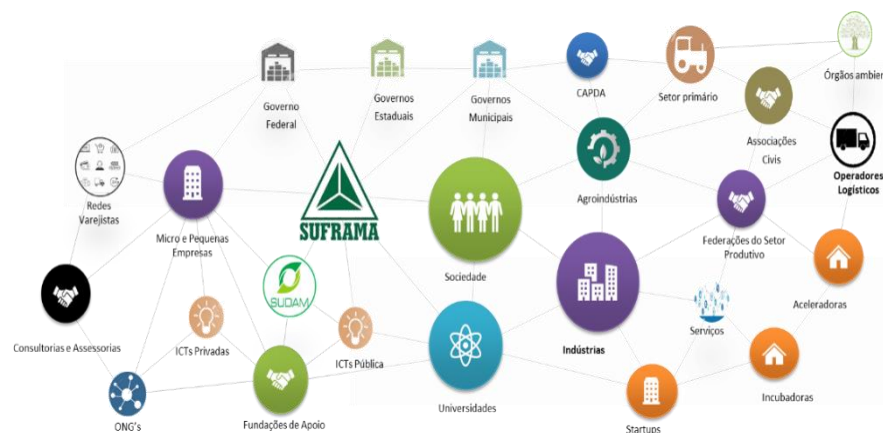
Governo Federal

Governos Estaduais

Governos Municipais

CAPDA

Setor primário

Órgãos ambien

Associações Civis

Operadores Logísticos

Redes Varejistas

Micro e Pequenas Empresas

SUFRAMA

Agroindústrias

Sociedade

Federações do Setor Produtivo

SUDAM

Consultorias e Assessorias

ICTs Privadas

ICTs Pública

Indústrias

Serviços

Aceleradoras

Universidades

Incubadoras

ONG's

Fundações de Apoio

Startups